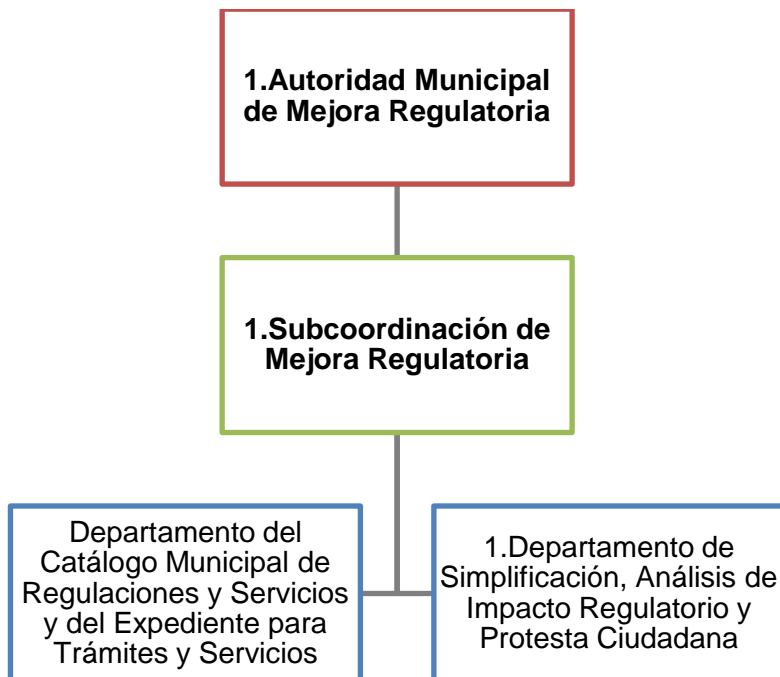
1.Autoridad Municipal de Mejora Regulatoria

1.Subcoordinación de Mejora Regulatoria

Departamento del Catálogo Municipal de Regulaciones y Servicios y del Expediente para Trámites y Servicios

1.Departamento de Simplificación, Análisis de Impacto Regulatorio y Protesta Ciudadana